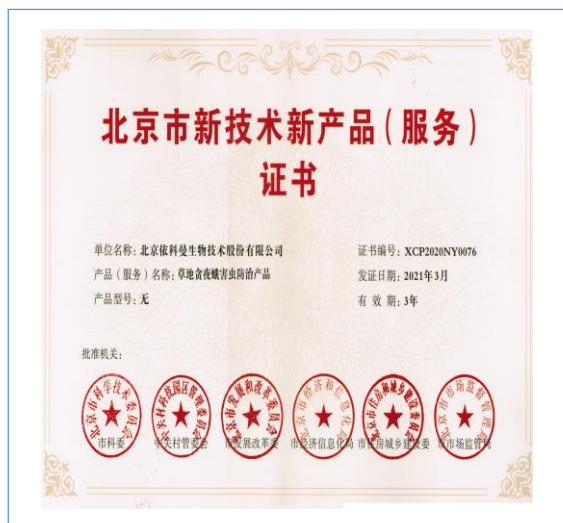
北京市新技术新产品（服务）
证书

单位名称：北京依科曼生物技术股份有限公司
产品（服务）名称：草地贪夜蛾害虫防治产品
产品型号：无

证书编号：XCP2020NY0076
发证日期：2021年3月
有效期：3年

批准机关：

北京市科学技术委员会
市科委

中关村科技园区管理委员会
中关村管委会

北京市发展和改革委员会
市发展改革委

北京市经济和信息化局
市经济信息化局

北京市住房和城乡建设委员会
市住房城乡建设委

北京市市场监督管理局
市市场监管局